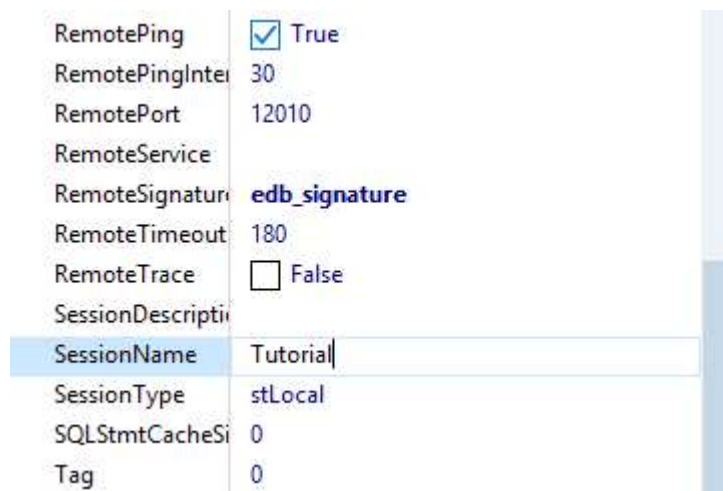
| | |
|---|---|
| RemotePing | True |
| RemotePingInter | 30 |
| RemotePort | 12010 |
| RemoteService | |
| RemoteSignature | edb_signature |
| RemoteTimeout | 180 |
| RemoteTrace | False |
| SessionDescripti | |
| SessionName | Tutorial |
| SessionType | stLocal |
| SQLStmtCacheSi | 0 |
| Tag | 0 |